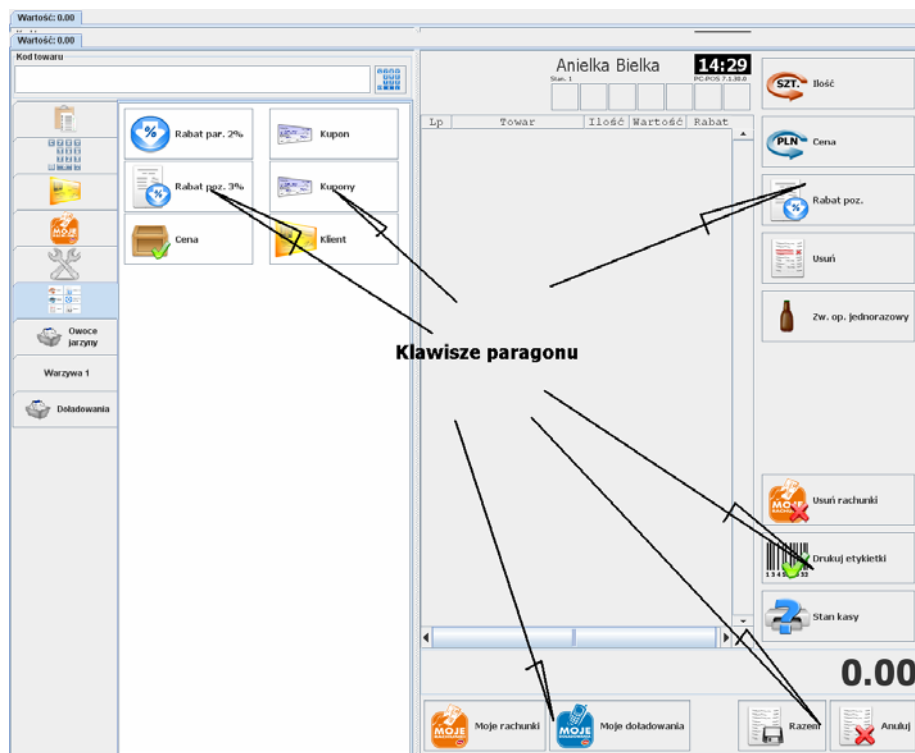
Wartość: 0.00

Wartość: 0.00

Kod towaru

Rabat par. 2%

Kupon

Rabat poz. 3%

Kupony

Cena

Klient

Owoce jarzyny

Warzywa 1

Doładowania

Anielka Bielka

Stan. 1

14:29

PC-POS 7.1.30.0

| Lp | Towar | Ilość | Wartość | Rabat |
|---|---|---|---|---|

SZT. Ilość

PLN Cena

Rabat poz.

Usuń

Zw. op. jednorazowy

Klawisze paragonu

Usuń rachunki

Drukuj etykietki

Stan kasy

0.00

Moje rachunki

Moje doładowania

Razem

Anuluj